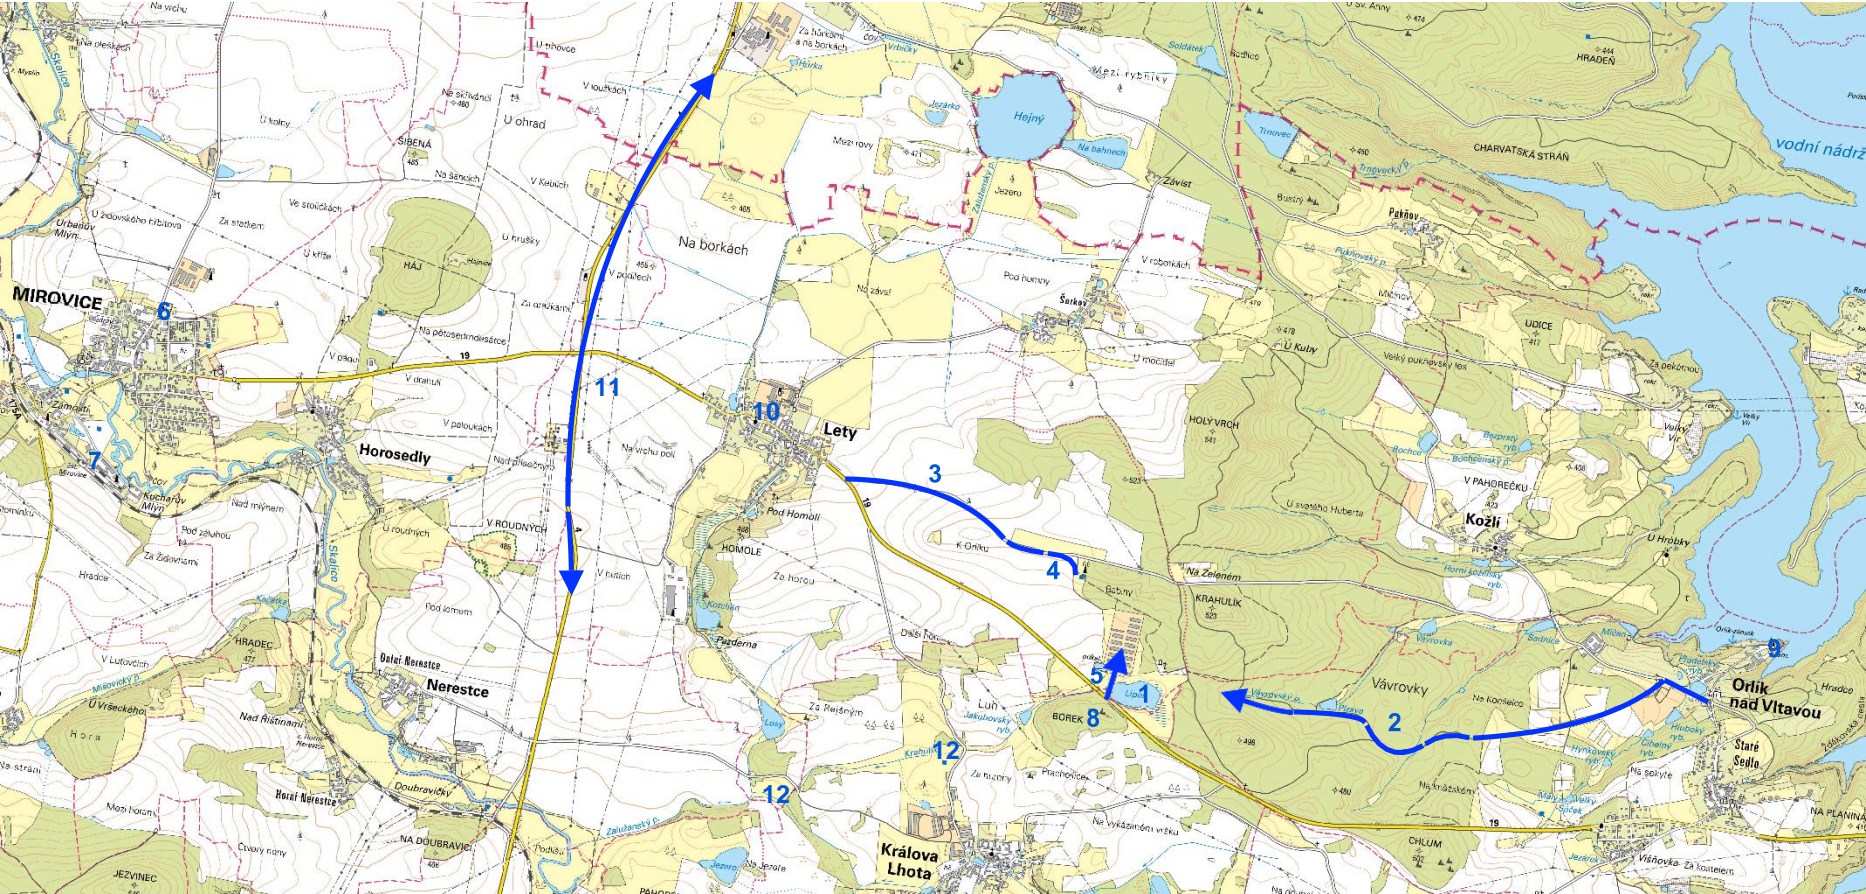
Na vrchu
Na plackách
U třhovce
Za borkami a na borkách
Hůrka
Vrbičky
Sv. Anny
Soldátek
Rodíčko
444
HRADEŇ
Mezi rybníky
Hejný
Na bahnech
Jezárko
U kolny
Ne skřivánčí
460
U ohrad
V loužkách
SIBENÁ
465
Na šancích
V Klebuch
Mezi rovy
471
Jezero
Závist
Trnovec
490
CHARVATSKÁ STRÁŇ
vodní nádrž
Urbanův Mlýn
U židovského hřbitova
Za stodolami
Ve stodůlkách
HÁJ
U hrušky
U křížů
Na borkách
456
V podlech
Pukňov
Pukňovský p.
Bustrý
V robotkách
Pod humny
Na závisí
Šerkov
479
478
U Kuby
Mičinov
UDICE
417
Velký pukňovský les
Za pekárnou
MIROVICE
6
Za opukami
Na pětosedmdesátce
19
V obaju
V dranuli
V palouchách
Horosedly
11
10
Lety
U mocidel
HOLÝ VRCH
541
Velký Vír
Bezpražský ryb.
Bochce
Bochcenský p.
V PAHOREČKU
458
7
Kuchařův Mlýn
Nad mlýnem
Pod zahumí
Za Židovnami
Hradce
Na vrchu poli
Nad písečným
V ROUDNÝCH
U roudných
465
Pod Homolí
488
HOMOLE
K Oníku
3
523
U svatého Huberta
Kožlí
Horní kožlský ryb.
U Hrobky
4
Na Zelenem
KRAHULÍK
523
Babiny
V hutích
Za horou
Kotelna
Pazderna
Další hony
Pod lomem
HRADEC
47
V Lutovcích
Mirovický p.
U Vršeckého
Hora
Nad Rištínami
Dolní Nerestce
Nerestce
Lipá
5
8
BOREK
Luh
Jakubovský ryb.
Za Rejšným
Losy
Krehulík
12
Vávrovky
Vávrovky
Vávrovský p.
Pizeva
Na konkečce
2
Orlík nad Vltavou
9
Hradce
Staré Sedlo
Hlubocký ryb.
Cihelný ryb.
Hynkovský ryb.
Na sekyře
Na strání
Horní Nerestce
Doubravický
Mezi horami
Čtvrtý rohy
NA DOUBRAVICI
465
Podíly
12
Zalužanský p.
Za humny
Prachovice
Na vykáznímí vršku
Nad Doubravicí
Jezero
Na Jezeře
Králova Lhota
490
CHLUM
502
Višňovka
Za kostelem
NA PLANINÁCH
JEZVINEC
PAHOR